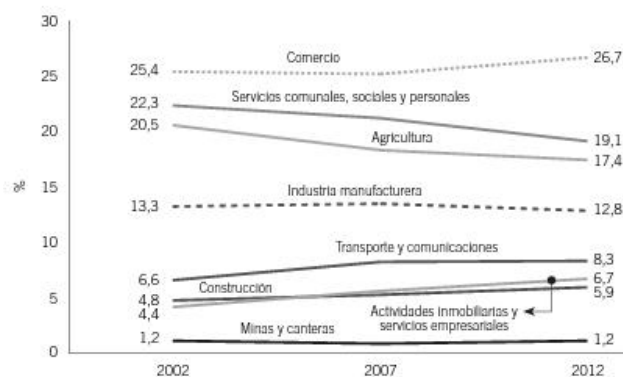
30
25
20
15
10
5
0
%

Comercio
25,4
26,7

Servicios comunales, sociales y personales
22,3
19,1

Agricultura
20,5
17,4

Industria manufacturera
13,3
12,8

Transporte y comunicaciones
8,3
6,6
6,7
4,8
Construcción
5,9
4,4
Actividades inmobiliarias y servicios empresariales
Minas y canteras
1,2
1,2

2002
2007
2012